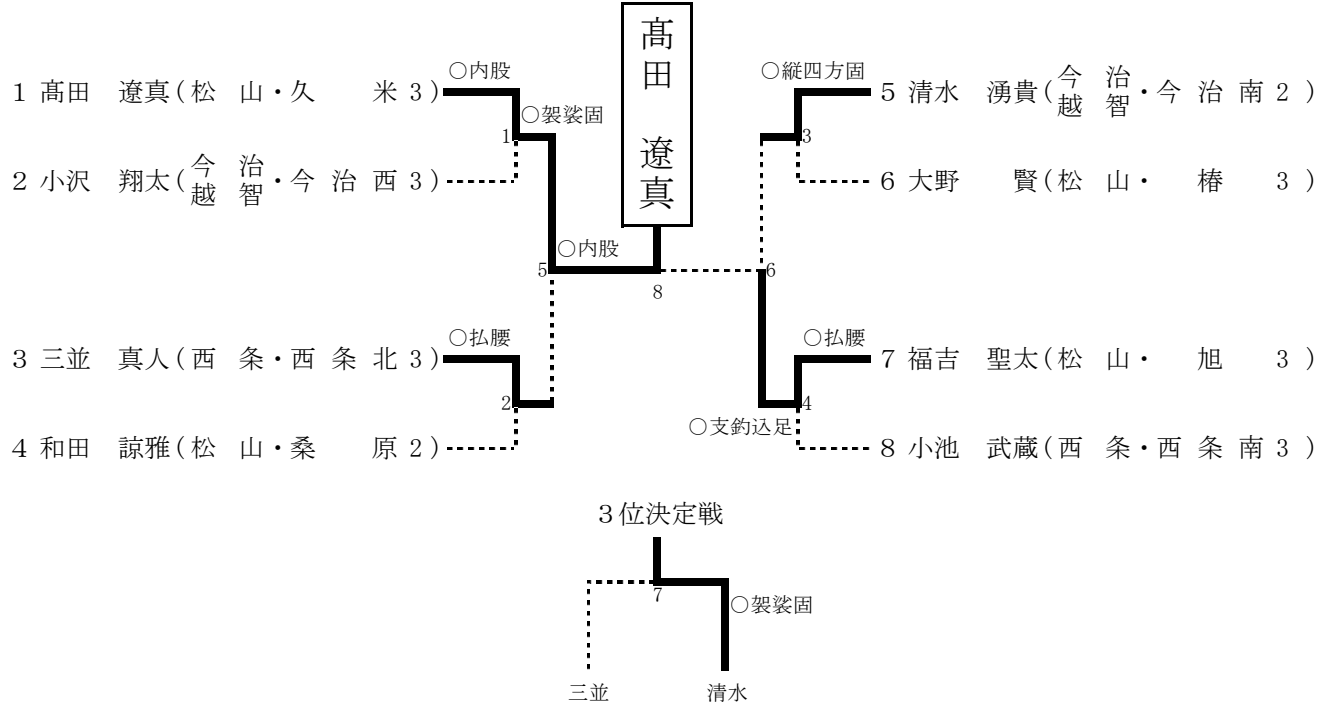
1 髙田 遼真（松山・久米 3）
2 小沢 翔太（今治越智・今治西 3）
3 三並 真人（西条・西条北 3）
4 和田 諒雅（松山・桑原 2）

5 清水 湧貴（今治越智・今治南 2）
6 大野 賢（松山・椿 3）
7 福吉 聖太（松山・旭 3）
8 小池 武蔵（西条・西条南 3）

○内股
1
○袈裟固
5
○内股
8
○払腰
2

○縦四方固
3
6
○払腰
4
○支釣込足

髙田 遼真

3位決定戦
7
○袈裟固
三並
清水